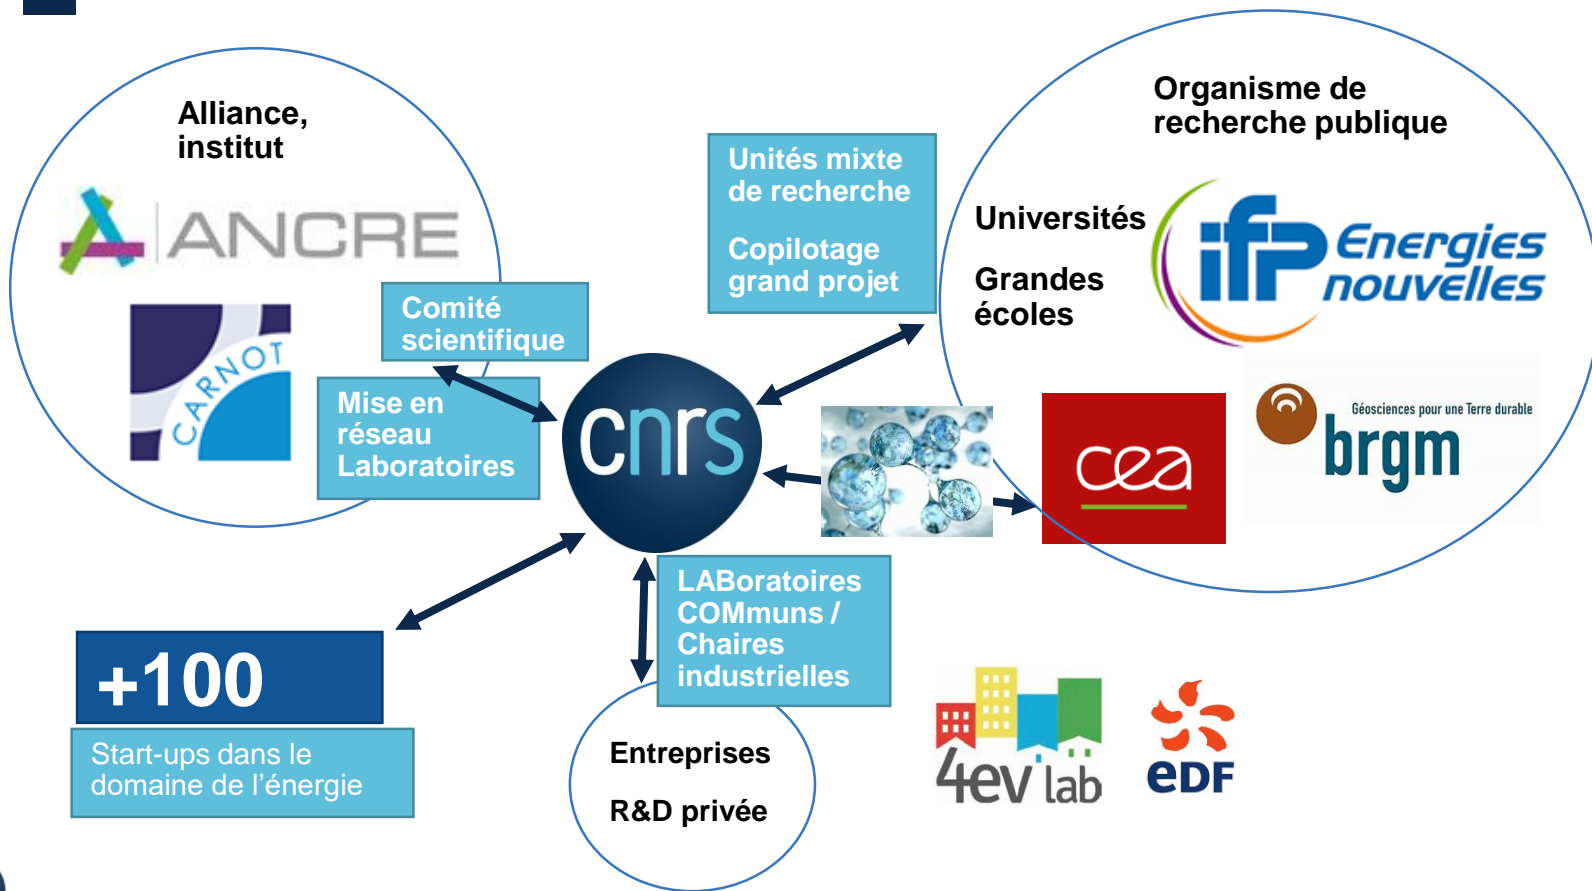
Alliance, institut

ANCRE

CARNOT

Comité scientifique

Mise en réseau Laboratoires

Unités mixte de recherche

Copilotage grand projet

Organisme de recherche publique

Universités

Grandes écoles

ifp Energies nouvelles

cnrs

cea

Géosciences pour une Terre durable brgm

+100

Start-ups dans le domaine de l'énergie

LABoratoires COMmuns / Chaires industrielles

Entreprises

R&D privée

4ev lab

eDF